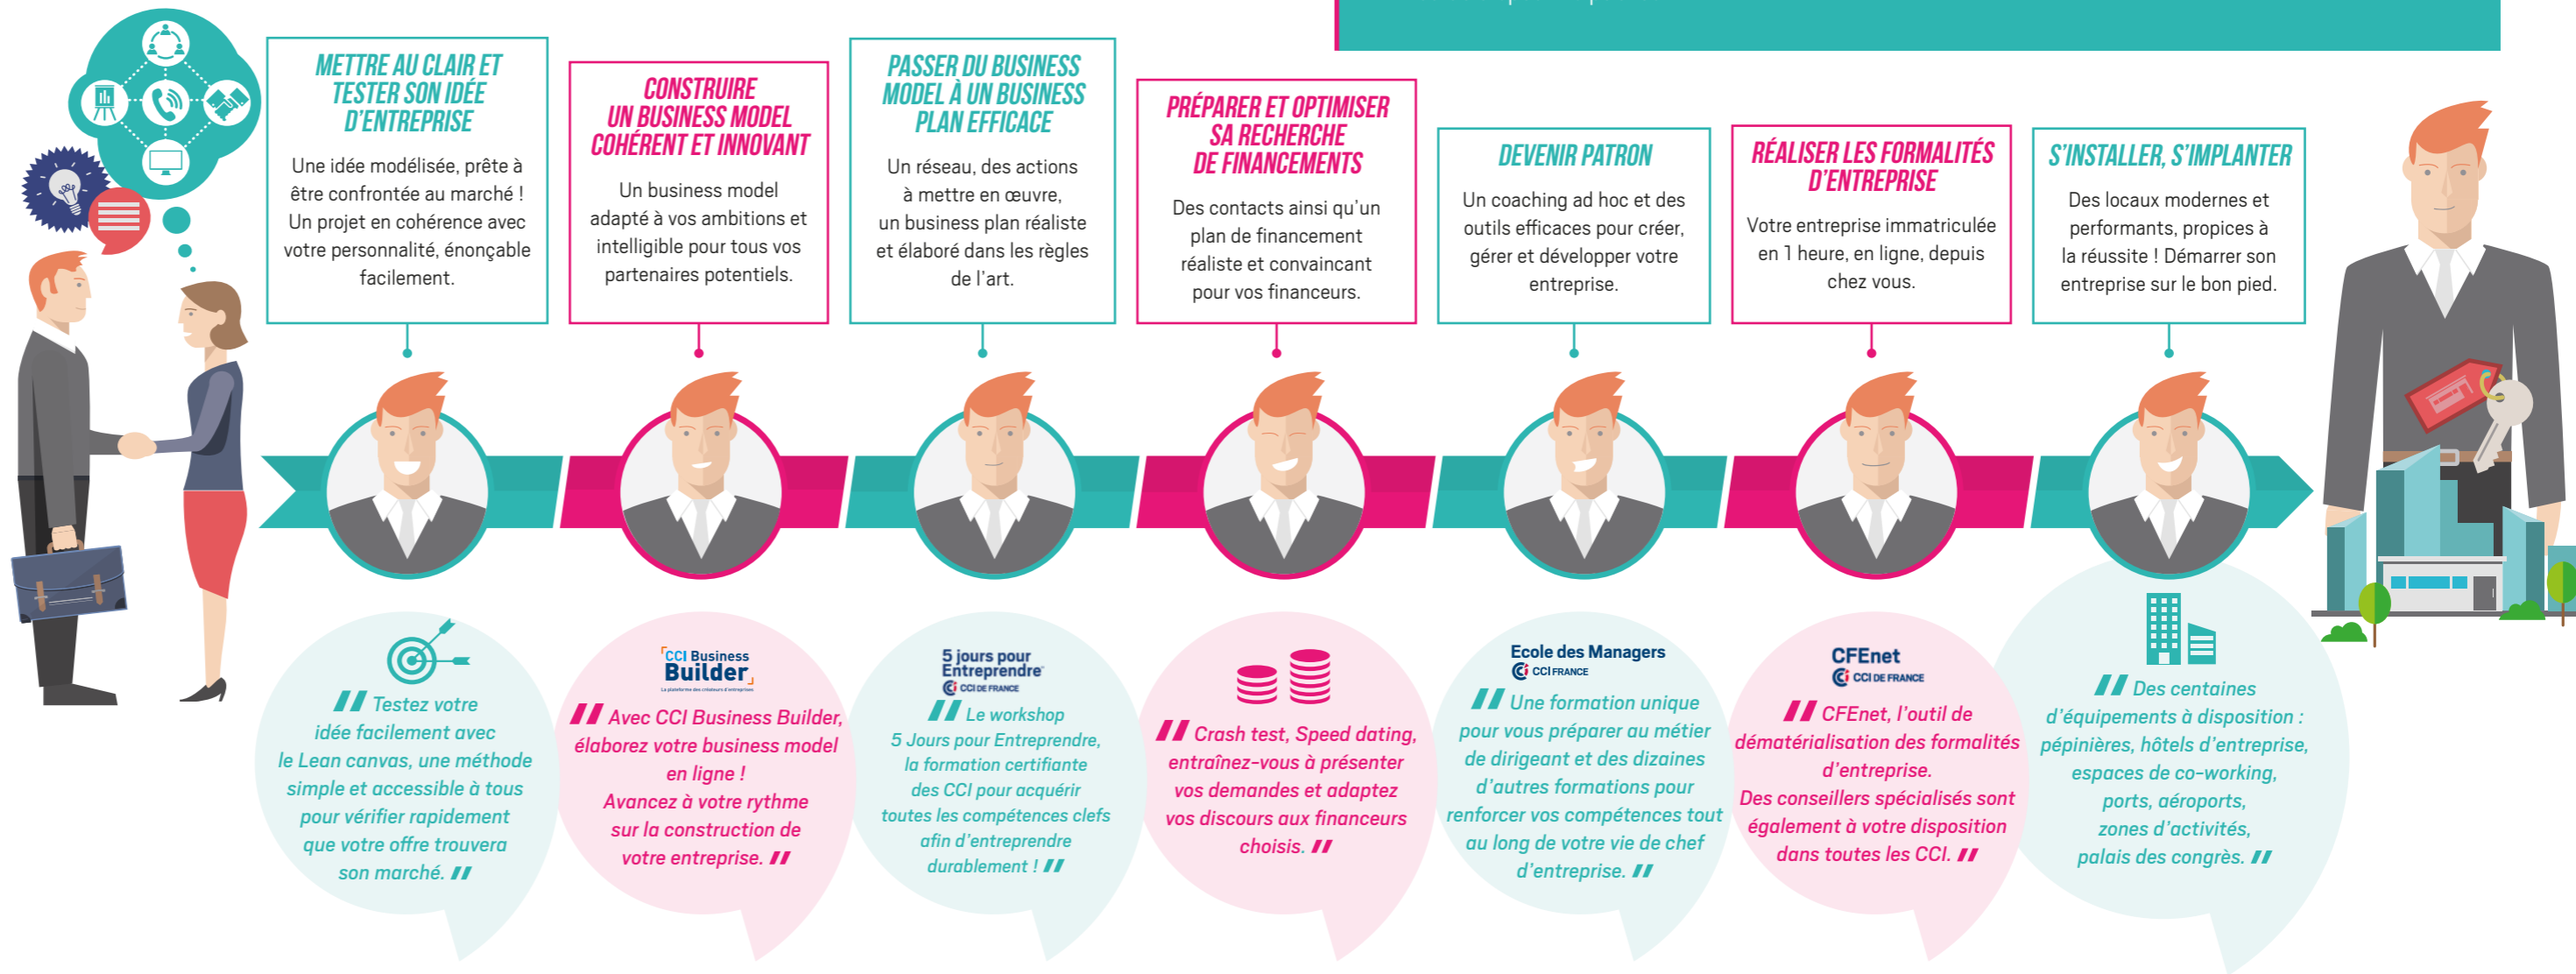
METTRE AU CLAIR ET TESTER SON IDÉE D'ENTREPRISE

Une idée modélisée, prête à être confrontée au marché ! Un projet en cohérence avec votre personnalité, énonçable facilement.

CONSTRUIRE UN BUSINESS MODEL COHÉRENT ET INNOVANT

Un business model adapté à vos ambitions et intelligible pour tous vos partenaires potentiels.

PASSER DU BUSINESS MODEL À UN BUSINESS PLAN EFFICACE

Un réseau, des actions à mettre en œuvre, un business plan réaliste et élaboré dans les règles de l'art.

PRÉPARER ET OPTIMISER SA RECHERCHE DE FINANCEMENTS

Des contacts ainsi qu'un plan de financement réaliste et convaincant pour vos financeurs.

DEVENIR PATRON

Un coaching ad hoc et des outils efficaces pour créer, gérer et développer votre entreprise.

RÉALISER LES FORMALITÉS D'ENTREPRISE

Votre entreprise immatriculée en 1 heure, en ligne, depuis chez vous.

S'INSTALLER, S'IMPLANTER

Des locaux modernes et performants, propices à la réussite ! Démarrer son entreprise sur le bon pied.

" Testez votre idée facilement avec le Lean canvas, une méthode simple et accessible à tous pour vérifier rapidement que votre offre trouvera son marché. "

CCI Business Builder
La plateforme des créateurs d'entreprises

" Avec CCI Business Builder, élaborez votre business model en ligne ! Avancez à votre rythme sur la construction de votre entreprise. "

5 jours pour Entreprendre
CCI DE FRANCE

" Le workshop 5 Jours pour Entreprendre, la formation certifiante des CCI pour acquérir toutes les compétences clefs afin d'entreprendre durablement ! "

" Crash test, Speed dating, entraînez-vous à présenter vos demandes et adaptez vos discours aux financeurs choisis. "

Ecole des Managers
CCI FRANCE

" Une formation unique pour vous préparer au métier de dirigeant et des dizaines d'autres formations pour renforcer vos compétences tout au long de votre vie de chef d'entreprise. "

CFEnet
CCI DE FRANCE

" CFEnet, l'outil de dématérialisation des formalités d'entreprise. Des conseillers spécialisés sont également à votre disposition dans toutes les CCI. "

" Des centaines d'équipements à disposition : pépinières, hôtels d'entreprise, espaces de co-working, ports, aéroports, zones d'activités, palais des congrès. "